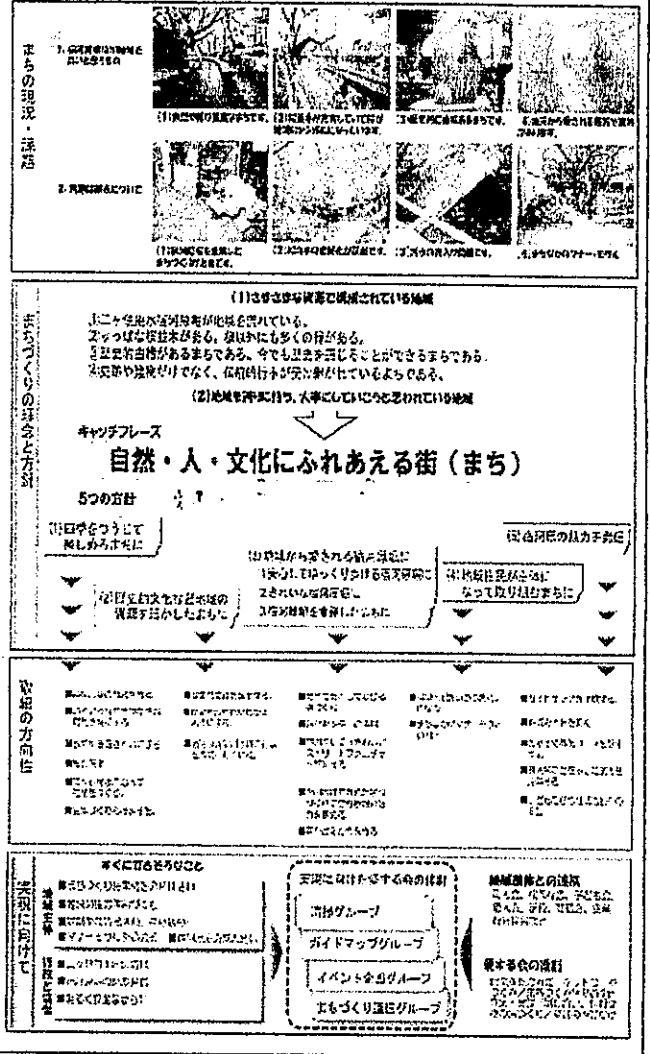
まちの現況・課題

1. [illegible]

(1)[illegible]　(2)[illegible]　(3)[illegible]　(4)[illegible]

2. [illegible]

(1)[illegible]　(2)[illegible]　(3)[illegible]　(4)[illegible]

まちづくりの理念と方針

(1)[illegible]で構成されている地域

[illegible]
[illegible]
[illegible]
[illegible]

(2)地域を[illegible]、大事にしていこうと思われている地域

キャッチフレーズ

自然・人・文化にふれあえる街（まち）

5つの方針

(1)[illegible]

(2)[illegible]

(3)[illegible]

(4)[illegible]

(5)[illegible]

取組の方向性

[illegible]

実現に向けて

地域主体　すぐにできそうなこと
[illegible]

行政と協働
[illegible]

実現に向けて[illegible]の体制

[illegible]グループ

ガイドマップグループ

イベント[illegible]グループ

まちづくり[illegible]グループ

地域団体との連携
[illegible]

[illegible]の連携
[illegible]